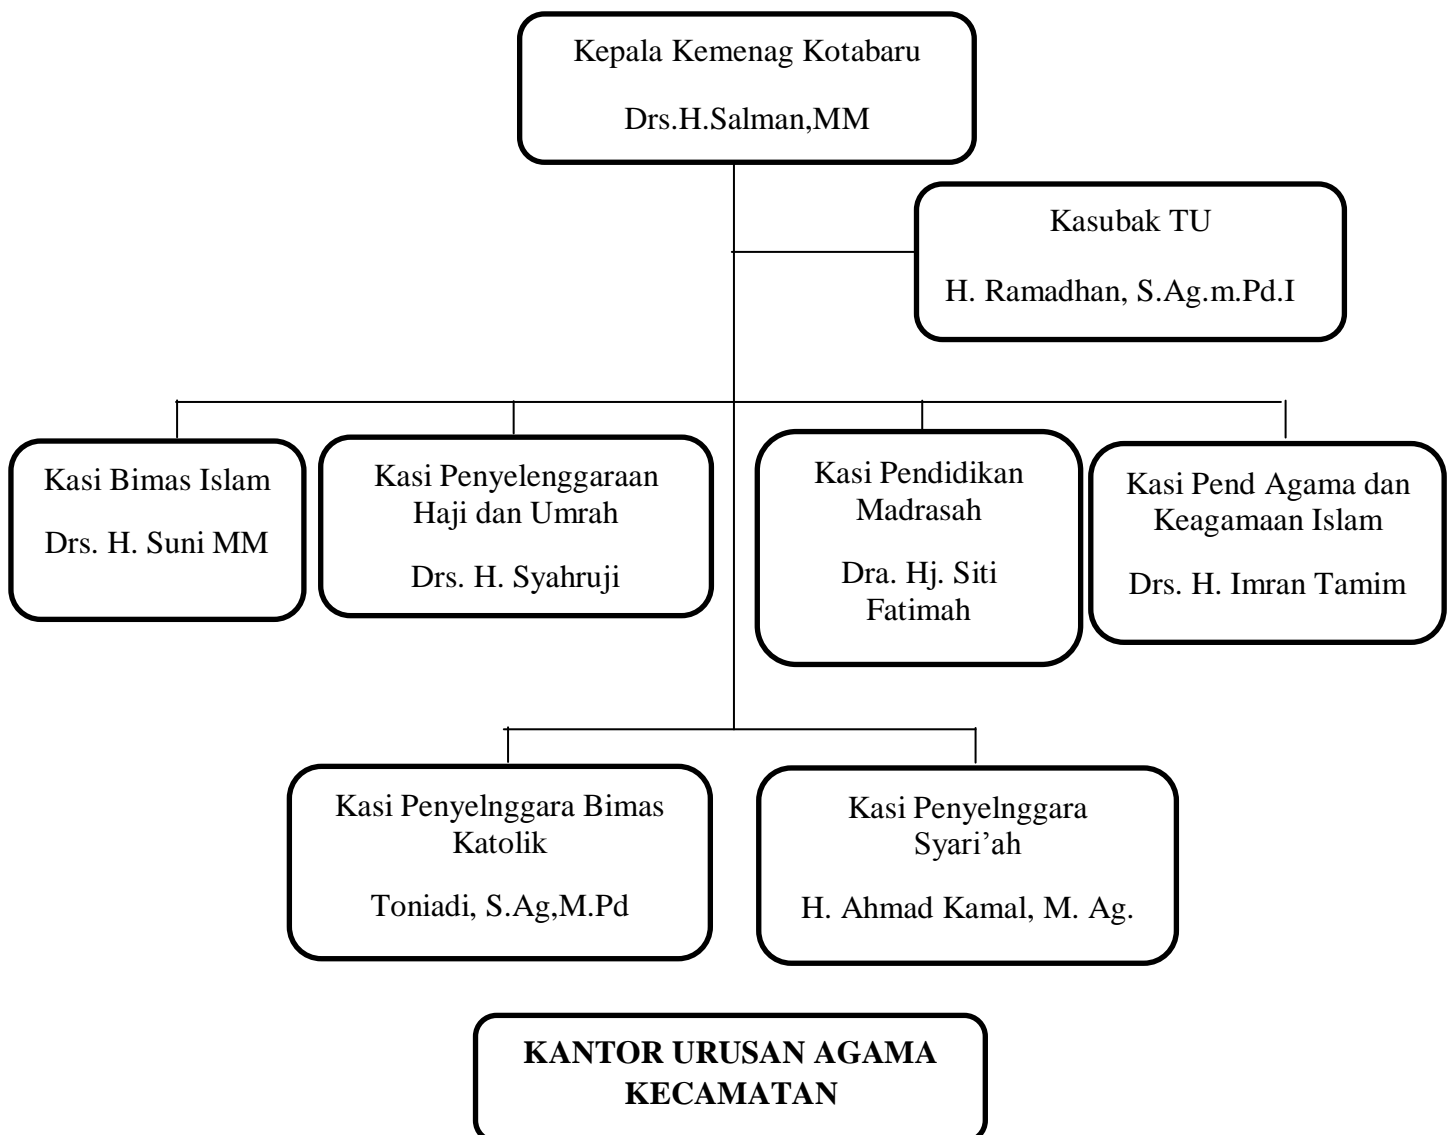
Kepala Kemenag Kotabaru

Drs.H.Salman,MM

Kasubak TU

H. Ramadhan, S.Ag.m.Pd.I

Kasi Bimas Islam

Drs. H. Suni MM

Kasi Penyelenggaraan Haji dan Umrah

Drs. H. Syahruji

Kasi Pendidikan Madrasah

Dra. Hj. Siti Fatimah

Kasi Pend Agama dan Keagamaan Islam

Drs. H. Imran Tamim

Kasi Penyelnggara Bimas Katolik

Toniadi, S.Ag,M.Pd

Kasi Penyelnggara Syari'ah

H. Ahmad Kamal, M. Ag.

KANTOR URUSAN AGAMA KECAMATAN